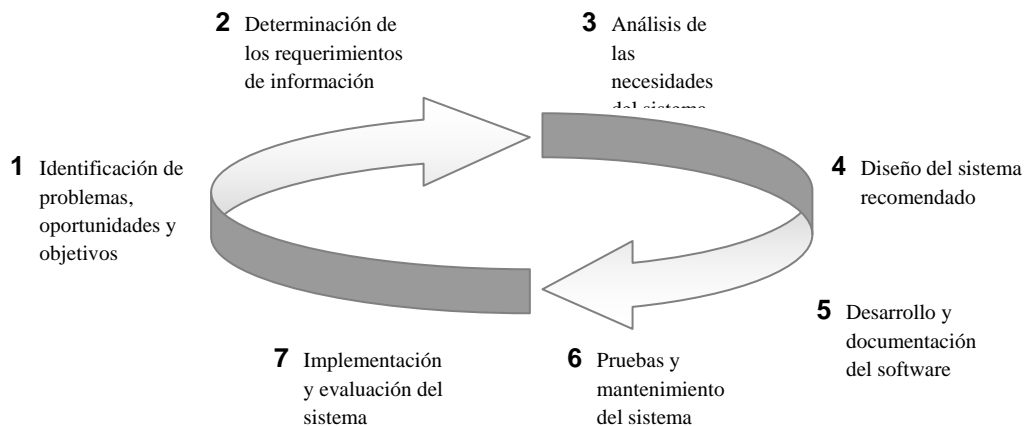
**2** Determinación de los requerimientos de información

**3** Análisis de las necesidades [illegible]

**1** Identificación de problemas, oportunidades y objetivos

**4** Diseño del sistema recomendado

**5** Desarrollo y documentación del software

**7** Implementación y evaluación del sistema

**6** Pruebas y mantenimiento del sistema